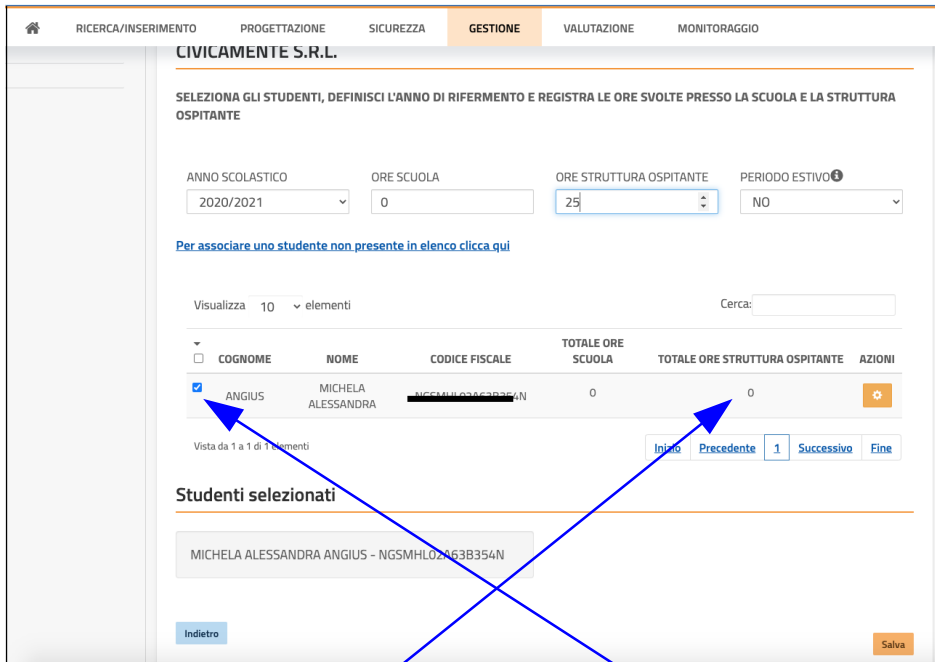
RICERCA/INSERIMENTO PROGETTAZIONE SICUREZZA GESTIONE VALUTAZIONE MONITORAGGIO

CIVICAMENTE S.R.L.

SELEZIONA GLI STUDENTI, DEFINISCI L'ANNO DI RIFERMENTO E REGISTRA LE ORE SVOLTE PRESSO LA SCUOLA E LA STRUTTURA OSPITANTE

ANNO SCOLASTICO
2020/2021

ORE SCUOLA
0

ORE STRUTTURA OSPITANTE
25

PERIODO ESTIVO
NO

Per associare uno studente non presente in elenco clicca qui

Visualizza 10 elementi

Cerca:

| | COGNOME | NOME | CODICE FISCALE | TOTALE ORE SCUOLA | TOTALE ORE STRUTTURA OSPITANTE | AZIONI |
|---|---|---|---|---|---|---|
| | ANGIUS | MICHELA ALESSANDRA | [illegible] | 0 | 0 | |

Vista da 1 a 1 di 1 elementi

Inizio Precedente 1 Successivo Fine

Studenti selezionati

MICHELA ALESSANDRA ANGIUS - NGSMHL02A63B354N

Indietro

Salva